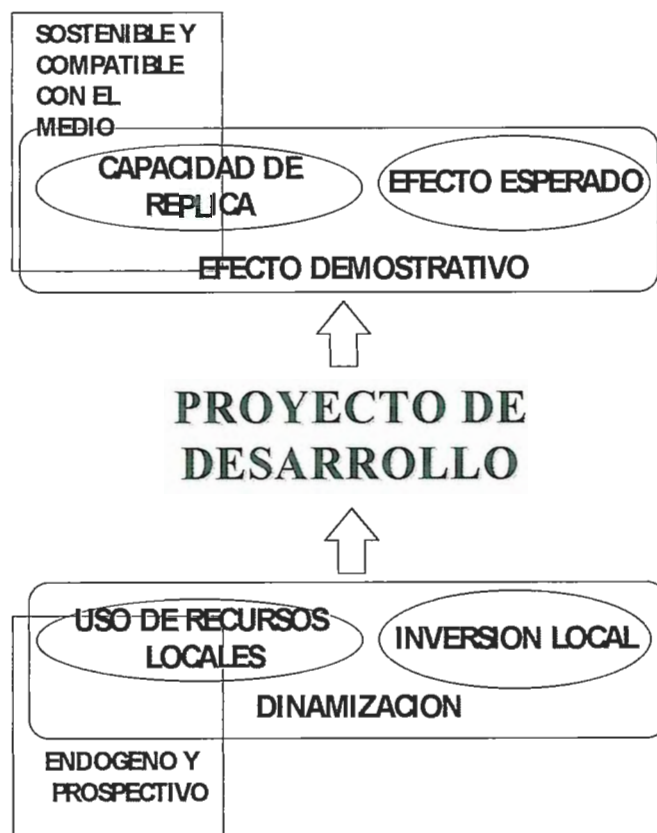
SOSTENIBLE Y COMPATIBLE CON EL MEDIO

CAPACIDAD DE REPLICA

EFECTO ESPERADO

EFECTO DEMOSTRATIVO

PROYECTO DE DESARROLLO

USO DE RECURSOS LOCALES

INVERSION LOCAL

DINAMIZACION

ENDOGENO Y PROSPECTIVO